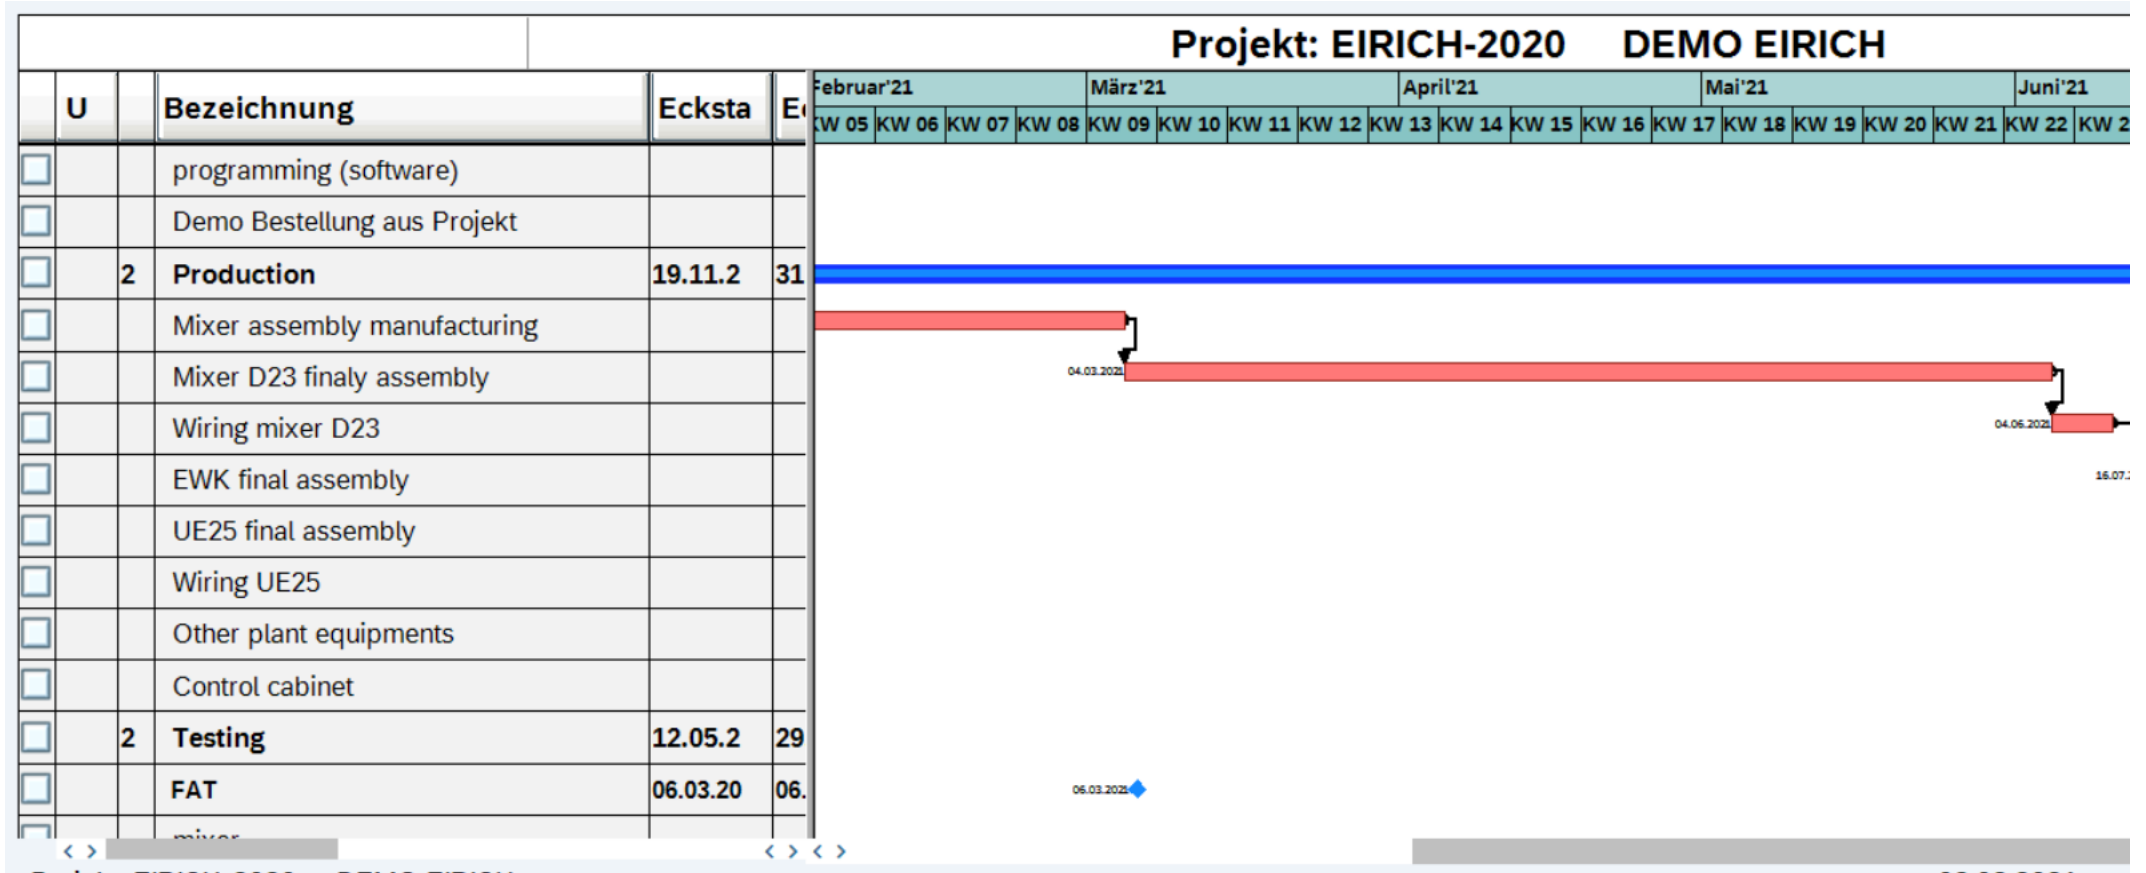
Projekt: EIRICH-2020 DEMO EIRICH

| | U | | Bezeichnung | Ecksta | E |
|---|---|---|---|---|---|
| | | | programming (software) | | |
| | | | Demo Bestellung aus Projekt | | |
| | | 2 | Production | 19.11.2 | 31 |
| | | | Mixer assembly manufacturing | | |
| | | | Mixer D23 finaly assembly | | |
| | | | Wiring mixer D23 | | |
| | | | EWK final assembly | | |
| | | | UE25 final assembly | | |
| | | | Wiring UE25 | | |
| | | | Other plant equipments | | |
| | | | Control cabinet | | |
| | | 2 | Testing | 12.05.2 | 29 |
| | | | FAT | 06.03.20 | 06. |
| | | | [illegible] | | |

Februar'21 März'21 April'21 Mai'21 Juni'21

KW 05 KW 06 KW 07 KW 08 KW 09 KW 10 KW 11 KW 12 KW 13 KW 14 KW 15 KW 16 KW 17 KW 18 KW 19 KW 20 KW 21 KW 22 KW 2

04.03.2021

04.06.2021

16.07.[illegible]

06.03.2021